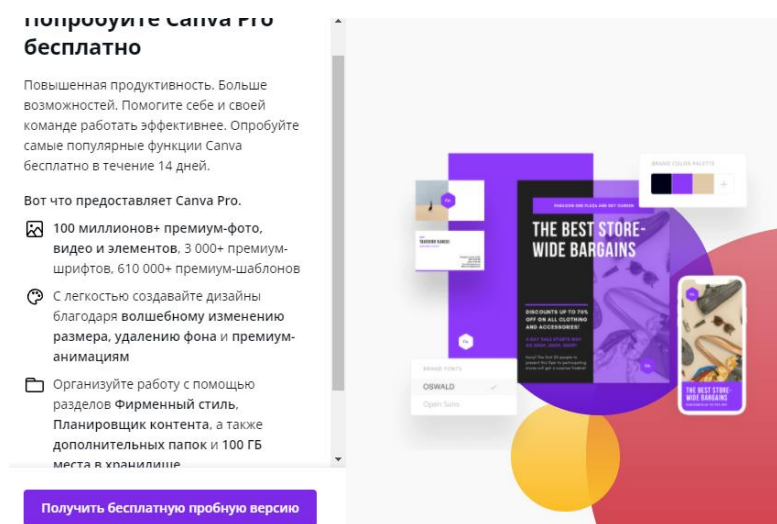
Попробуйте Canva Pro бесплатно

Повышенная продуктивность. Больше возможностей. Помогите себе и своей команде работать эффективнее. Опробуйте самые популярные функции Canva бесплатно в течение 14 дней.

Вот что предоставляет Canva Pro.

100 миллионов+ премиум-фото, видео и элементов, 3 000+ премиум-шрифтов, 610 000+ премиум-шаблонов

С легкостью создавайте дизайны благодаря волшебному изменению размера, удалению фона и премиум-анимациям

Организуйте работу с помощью разделов Фирменный стиль, Планировщик контента, а также дополнительных папок и 100 ГБ места в хранилище

Получить бесплатную пробную версию

BRAND COLOR PALETTE

THE BEST STORE-WIDE BARGAINS

DISCOUNTS UP TO 75% OFF ON ALL CLOTHING AND ACCESSORIES!

BRAND FONTS

OSWALD

Open Sans

THE BEST STORE-WIDE BARGAINS